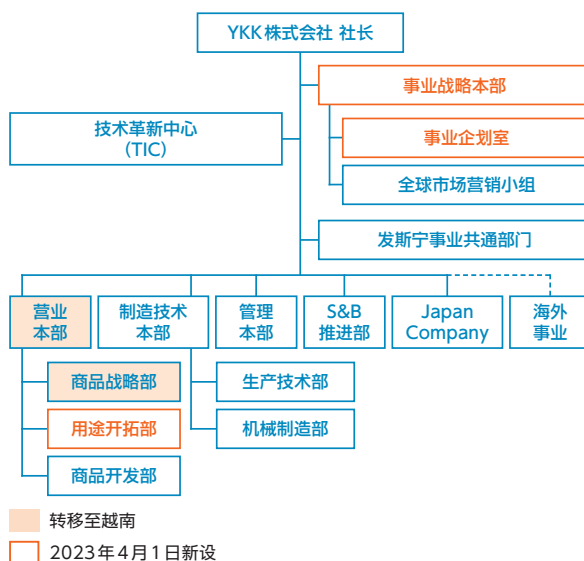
YKK 株式会社 社长

事业战略本部

技术革新中心
（TIC）

事业企划室

全球市场营销小组

发斯宁事业共通部门

营业本部

制造技术本部

管理本部

S&B 推进部

Japan Company

海外事业

商品战略部

用途开拓部

商品开发部

生产技术部

机械制造部

转移至越南

2023年4月1日新设